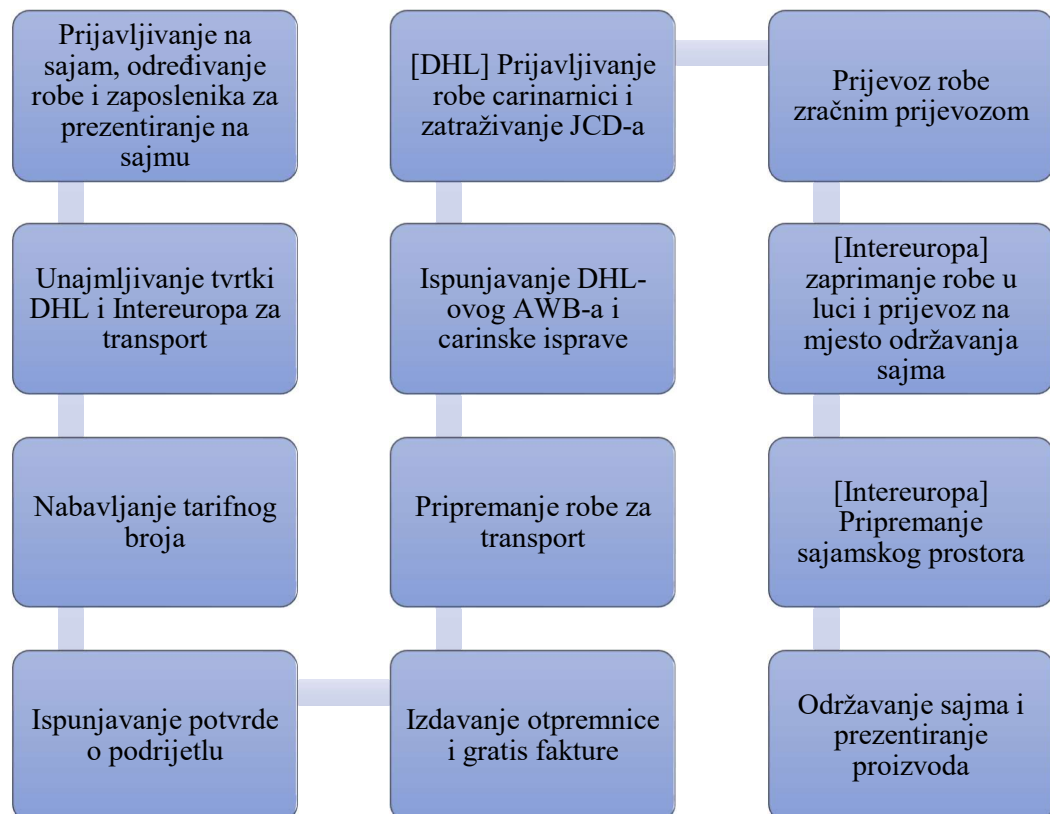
Prijavljivanje na sajam, određivanje robe i zaposlenika za prezentiranje na sajmu

Unajmljivanje tvrtki DHL i Intereuropa za transport

Nabavljanje tarifnog broja

Ispunjavanje potvrde o podrijetlu

Izdavanje otpremnice i gratis fakture

Pripremanje robe za transport

Ispunjavanje DHL-ovog AWB-a i carinske isprave

[DHL] Prijavljivanje robe carinarnici i zatraživanje JCD-a

Prijevoz robe zračnim prijevozom

[Intereuropa] zaprimanje robe u luci i prijevoz na mjesto održavanja sajma

[Intereuropa] Pripremanje sajamskog prostora

Održavanje sajma i prezentiranje proizvoda